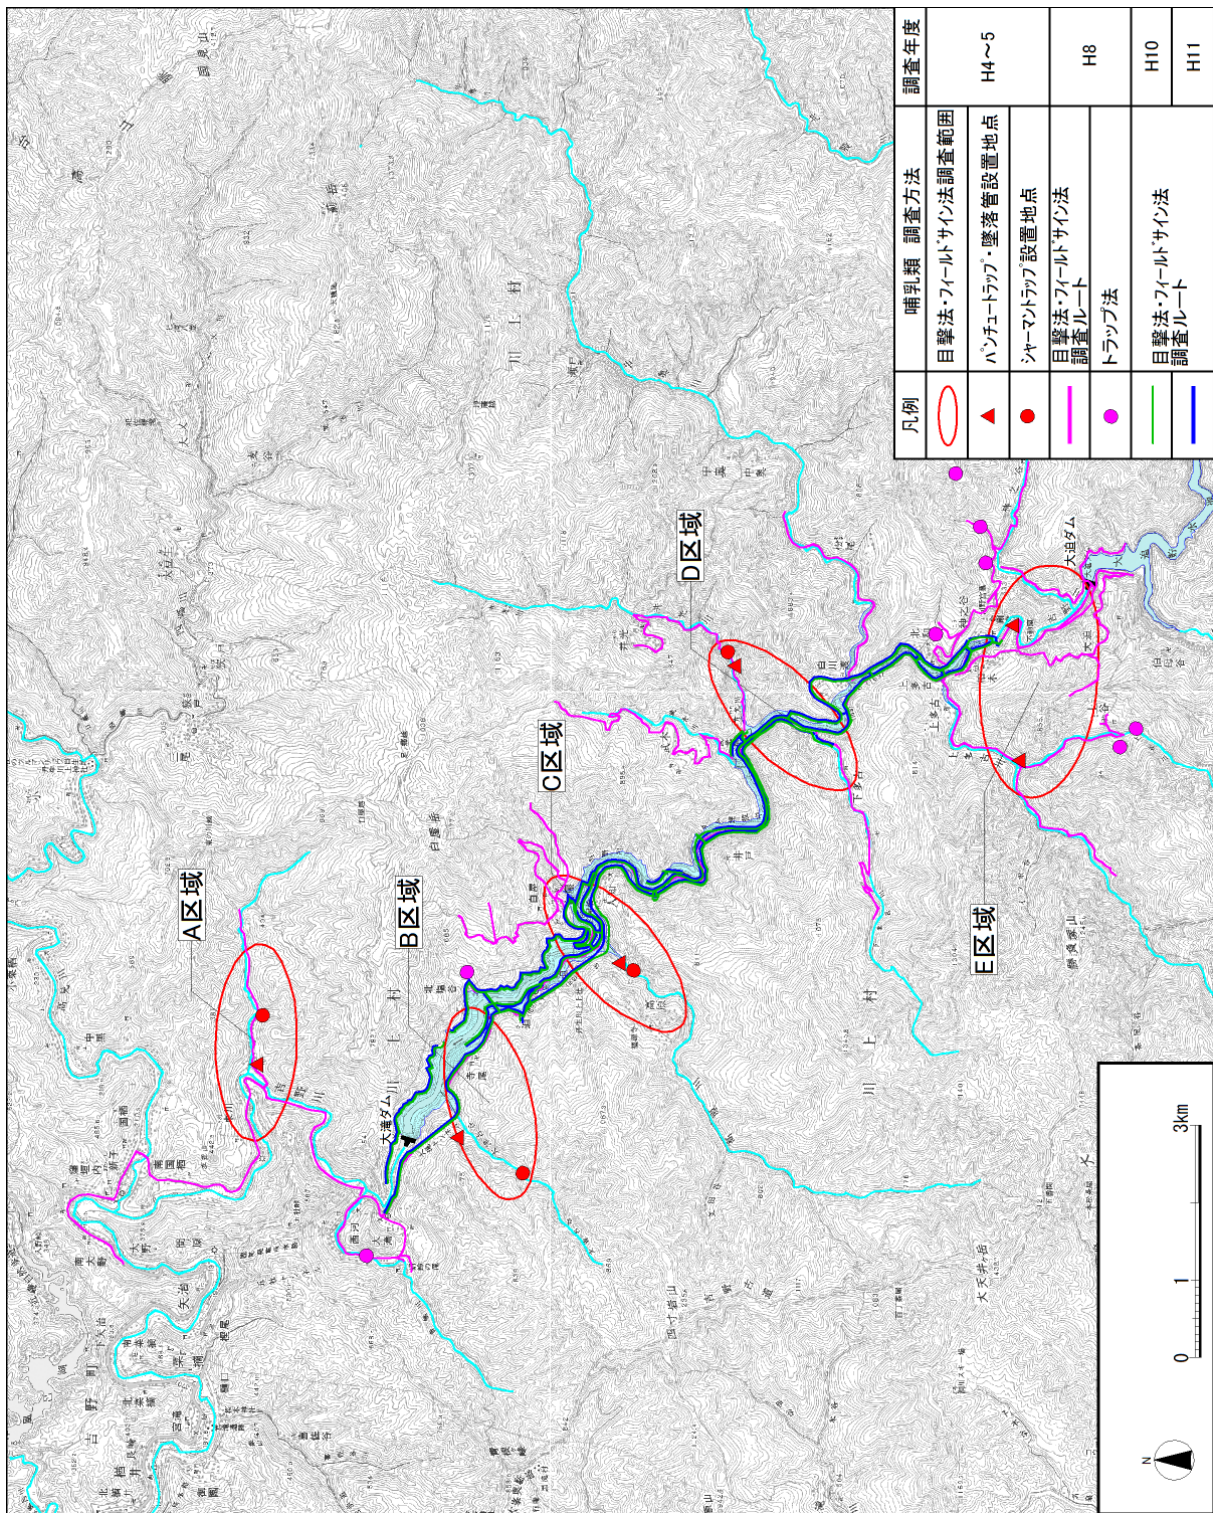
| 凡例 | 哺乳類 調査方法 | 調査年度 |
|---|---|---|
| | 目撃法・フィールドサイン法調査範囲 | H4～5 |
| ▲ | パンチュートラップ・墜落管設置地点 | |
| ● | シャーマントラップ設置地点 | |
| | 目撃法・フィールドサイン法調査ルート | H8 |
| ● | トラップ法 | |
| | 目撃法・フィールドサイン法調査ルート | H10 |
| | | H11 |

A区域

B区域

C区域

D区域

E区域

大滝ダム

大迫ダム

川上村

吉野川

大天井岳

0

1

3km

N